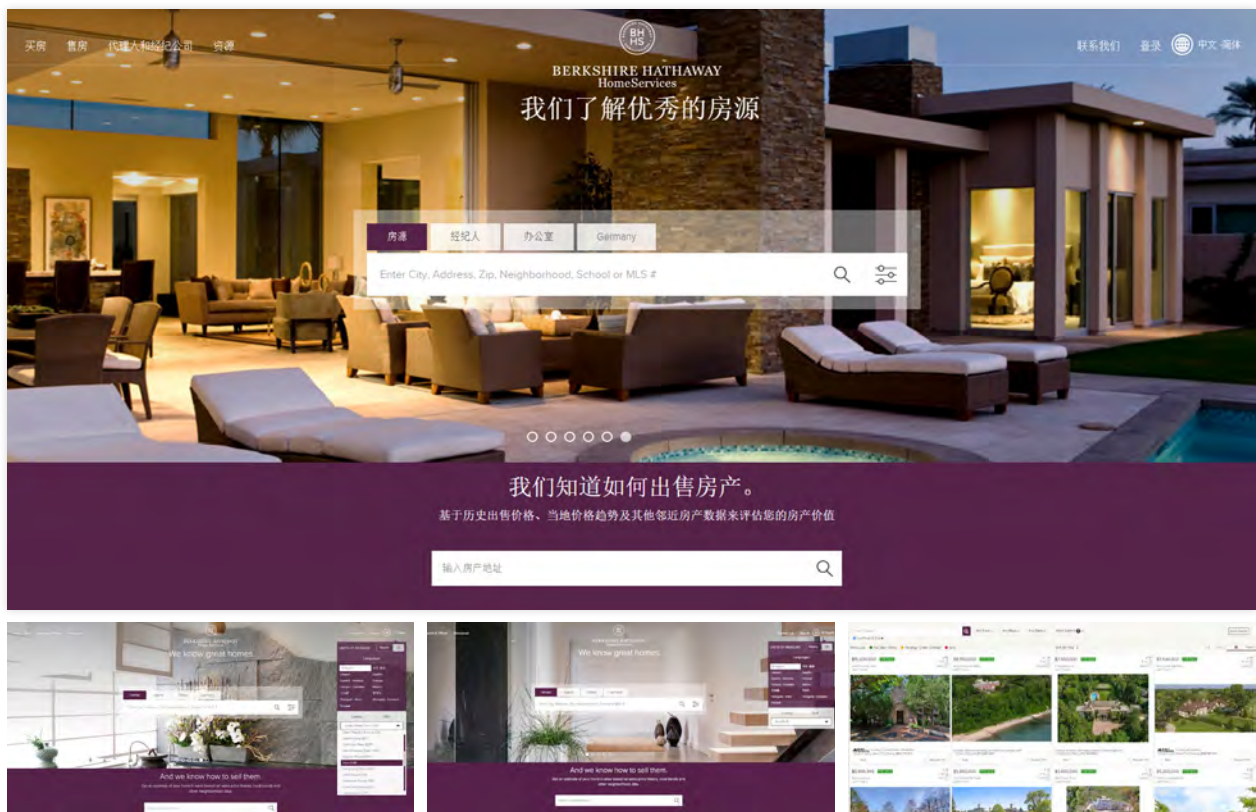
买房 售房 代理人和经纪公司 资源

BHHS
BERKSHIRE HATHAWAY
HomeServices

联系我们 登录 中文-简体

我们了解优秀的房源

房源 经纪人 办公室 Germany

Enter City, Address, Zip, Neighborhood, School or MLS #

我们知道如何出售房产。

基于历史出售价格、当地价格趋势及其他邻近房产数据来评估您的房产价值

输入房产地址

We know great homes

And we know how to sell them.

We know great homes

And we know how to sell them.